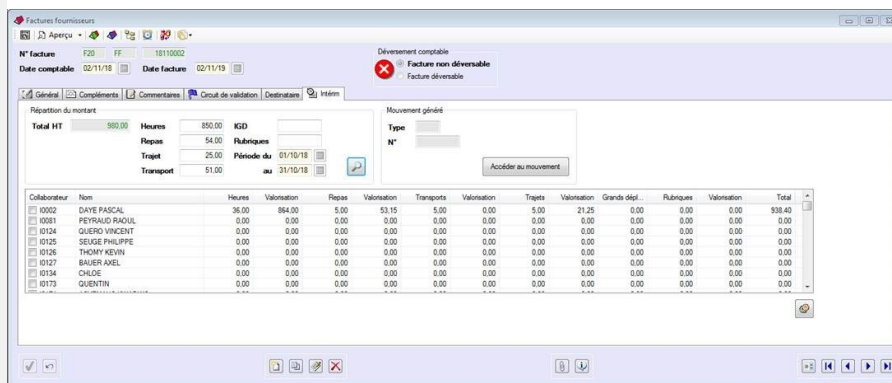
Factures fournisseurs

Aperçu

N° facture F20 FF 18110002

Date comptable 02/11/18 Date facture 02/11/19

Déversement comptable

Facture non déversable

Facture déversable

Général | Compléments | Commentaires | Circuit de validation | Destinataire | Intérim

Répartition du montant

Total HT 980.00

Heures 850.00

Repas 54.00

Trajet 25.00

Transport 51.00

IGD

Rubriques

Période du 01/10/18

au 31/10/18

Mouvement généré

Type

N°

Accéder au mouvement

| Collaborateur | Nom | Heures | Valorisation | Repas | Valorisation | Transports | Valorisation | Trajets | Valorisation | Grands dépl... | Rubriques | Valorisation | Total |
|---|---|---|---|---|---|---|---|---|---|---|---|---|---|
| I0002 | DAYE PASCAL | 36,00 | 864,00 | 5,00 | 53,15 | 5,00 | 0,00 | 5,00 | 21,25 | 0,00 | 0,00 | 0,00 | 938,40 |
| I0081 | PEYRAUD RAOUL | 0,00 | 0,00 | 0,00 | 0,00 | 0,00 | 0,00 | 0,00 | 0,00 | 0,00 | 0,00 | 0,00 | 0,00 |
| I0124 | QUERO VINCENT | 0,00 | 0,00 | 0,00 | 0,00 | 0,00 | 0,00 | 0,00 | 0,00 | 0,00 | 0,00 | 0,00 | 0,00 |
| I0125 | SEUGE PHILIPPE | 0,00 | 0,00 | 0,00 | 0,00 | 0,00 | 0,00 | 0,00 | 0,00 | 0,00 | 0,00 | 0,00 | 0,00 |
| I0126 | THOMY KEVIN | 0,00 | 0,00 | 0,00 | 0,00 | 0,00 | 0,00 | 0,00 | 0,00 | 0,00 | 0,00 | 0,00 | 0,00 |
| I0127 | BAUER AXEL | 0,00 | 0,00 | 0,00 | 0,00 | 0,00 | 0,00 | 0,00 | 0,00 | 0,00 | 0,00 | 0,00 | 0,00 |
| I0134 | CHLOE | 0,00 | 0,00 | 0,00 | 0,00 | 0,00 | 0,00 | 0,00 | 0,00 | 0,00 | 0,00 | 0,00 | 0,00 |
| I0173 | QUENTIN | 0,00 | 0,00 | 0,00 | 0,00 | 0,00 | 0,00 | 0,00 | 0,00 | 0,00 | 0,00 | 0,00 | 0,00 |